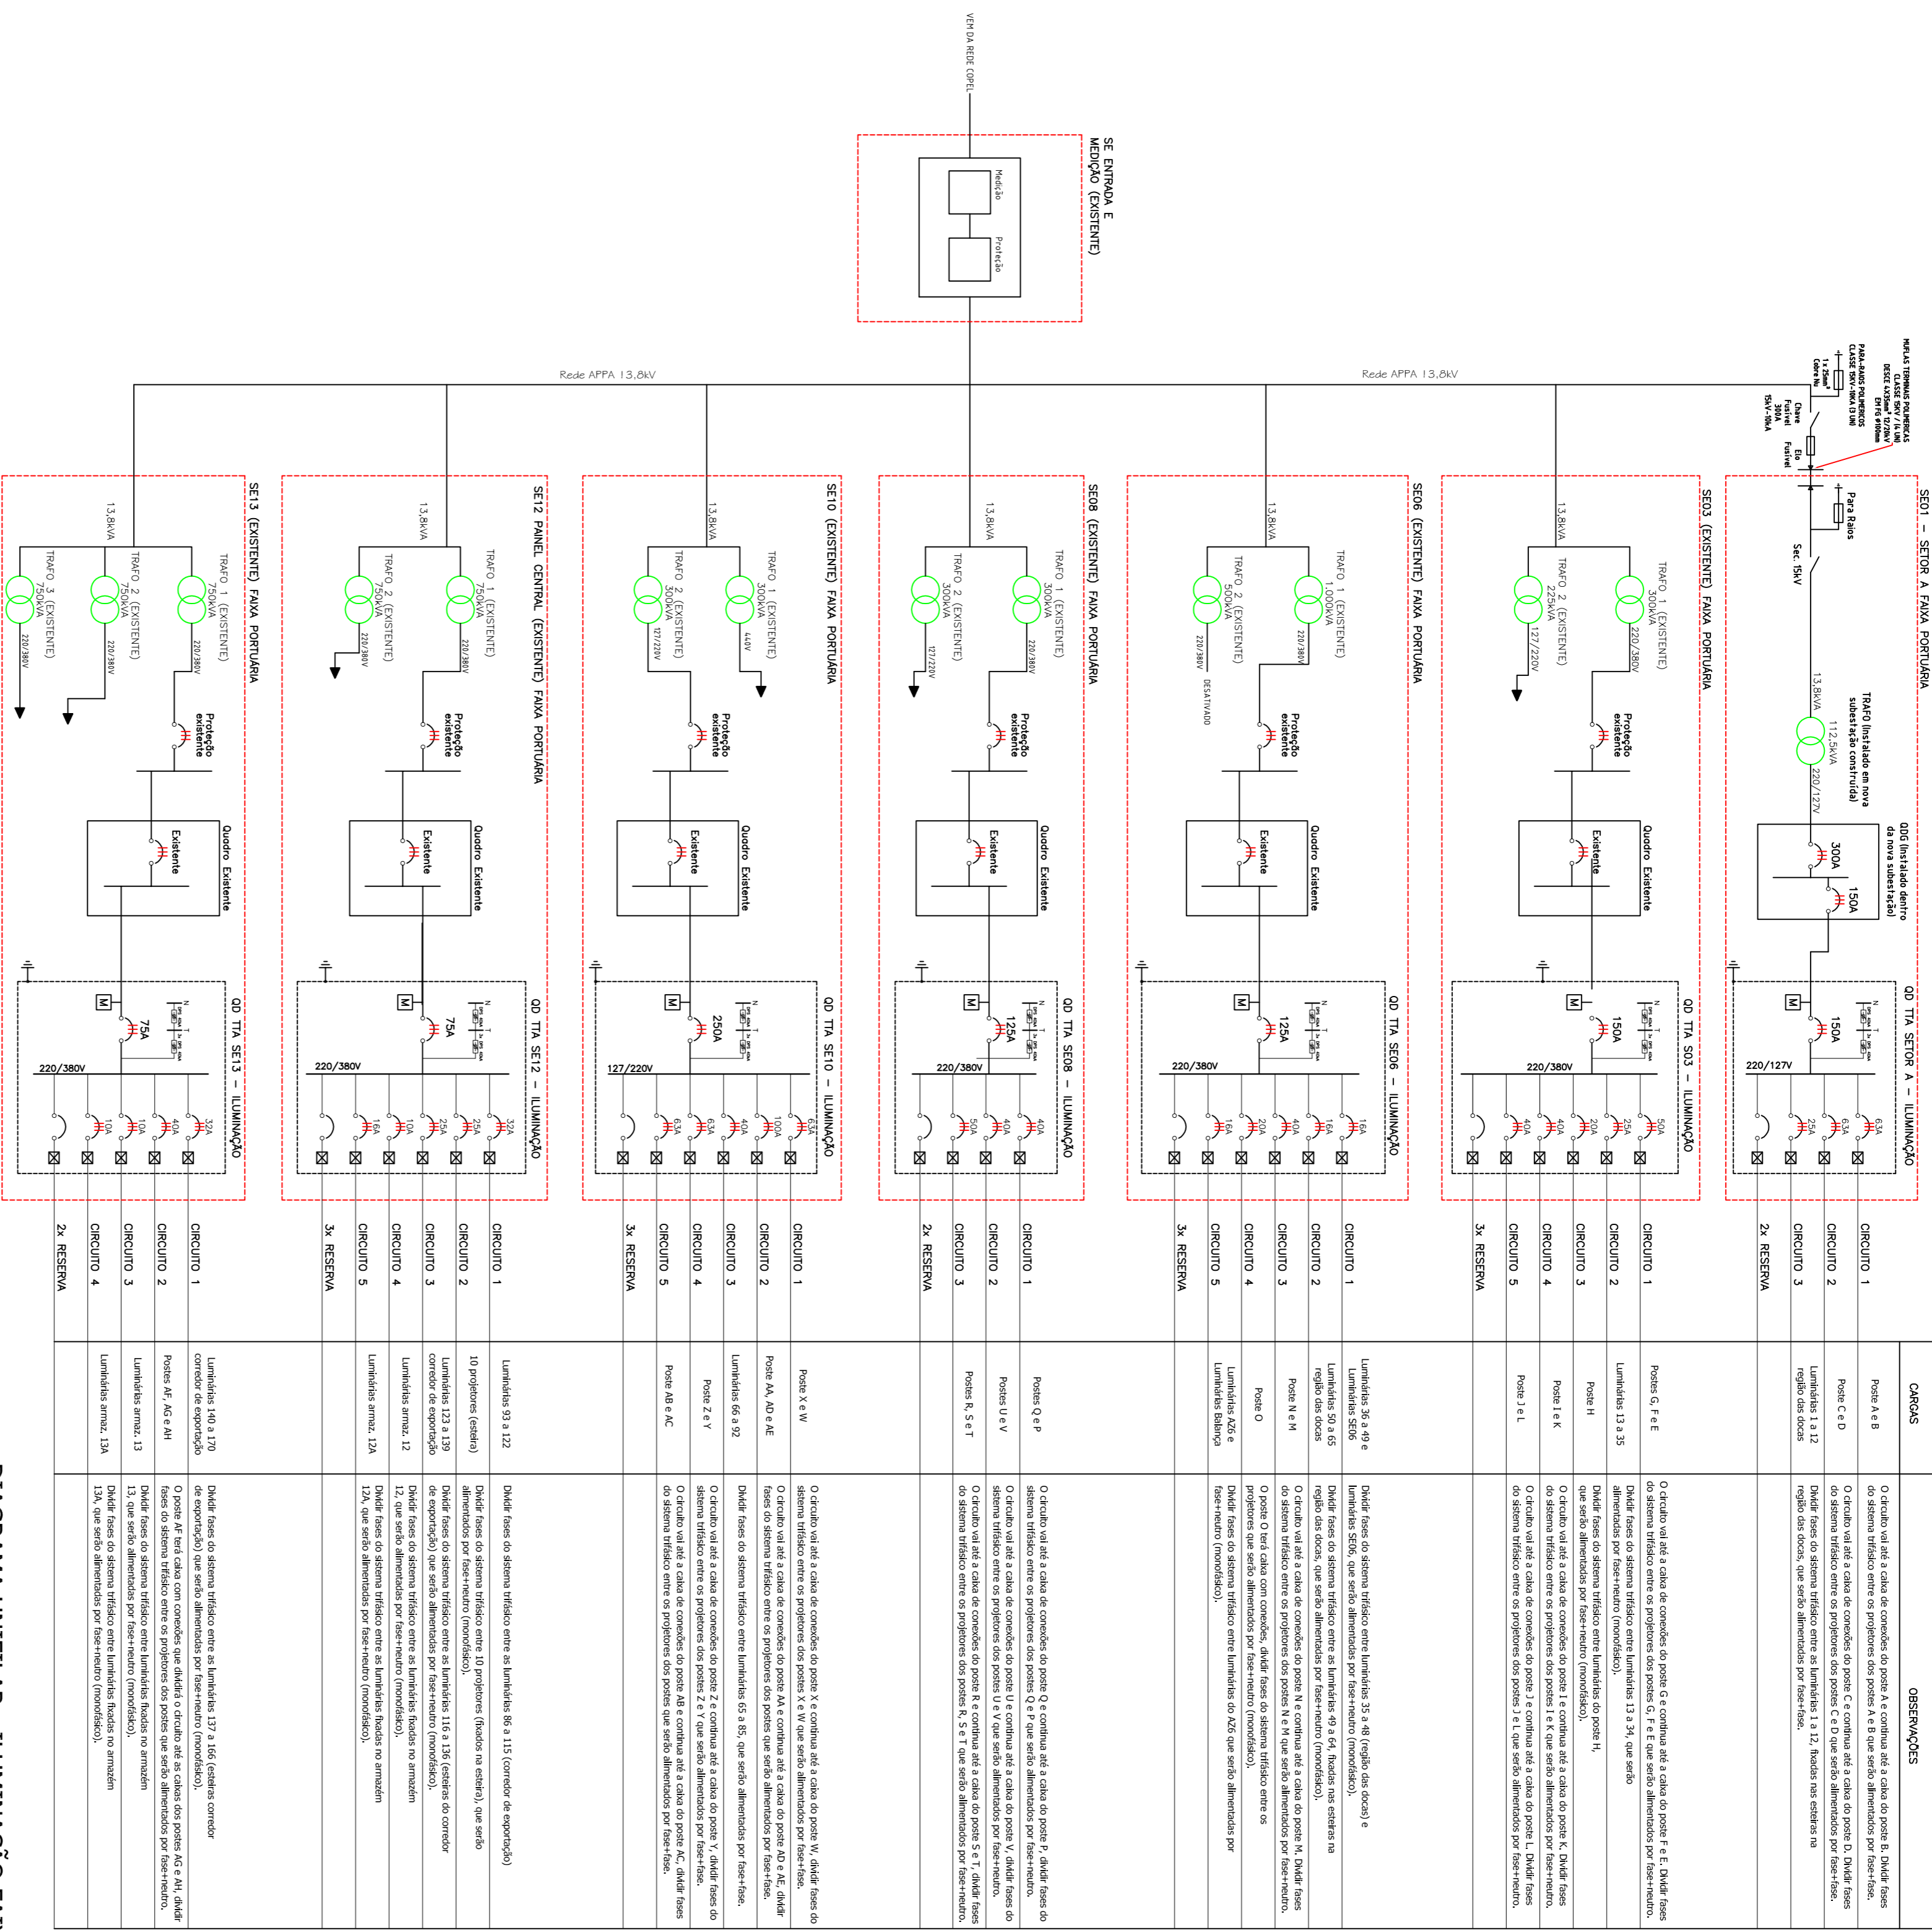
VEM DA REDE COPEL

SE ENTRADA E MEDIÇÃO (EXISTENTE)

Medição

Proteção

Rede APPA 13,8kV

Rede APPA 13,8kV

MUFLAS TERMINAIS POLIMÉRICAS CLASSE 15KV / (6 UN)

PARA-RAIOS POLIMÉRICOS CLASSE 15KV-10KA (3 UN)

Chave Fusível 100A 15kV-10kA

Elo Fusível

SE01 – SETOR A FAIXA PORTUÁRIA

Para Raios

Sec. 15kV

TRAFO (instalado em nova subestação construída) 112,5kVA 13,8kVA 220/127V

QDG (instalado dentro da nova subestação)

300A

150A

QD TIA SETOR A – ILUMINAÇÃO

150A

220/127V

63A 63A 25A

SE03 (EXISTENTE) FAIXA PORTUÁRIA

13,8kVA

TRAFO 1 (EXISTENTE) 300kVA 220/380V

TRAFO 2 (EXISTENTE) 225kVA 127/220V

Proteção existente

Quadro Existente

Existente

QD TIA S03 – ILUMINAÇÃO

150A

220/380V

50A 25A 20A 40A 40A

SE06 (EXISTENTE) FAIXA PORTUÁRIA

13,8kVA

TRAFO 1 (EXISTENTE) 1.000kVA 220/380V

TRAFO 2 (EXISTENTE) 500kVA 220/380V DESATIVADO

Proteção existente

Quadro Existente

Existente

QD TIA SE06 – ILUMINAÇÃO

125A

220/380V

16A 16A 40A 20A 16A

SE08 (EXISTENTE) FAIXA PORTUÁRIA

13,8kVA

TRAFO 1 (EXISTENTE) 300kVA 220/380V

TRAFO 2 (EXISTENTE) 300kVA 127/220V

Proteção existente

Quadro Existente

Existente

QD TIA SE08 – ILUMINAÇÃO

125A

220/380V

40A 40A 50A

SE10 (EXISTENTE) FAIXA PORTUÁRIA

13,8kVA

TRAFO 1 (EXISTENTE) 300kVA 440V

TRAFO 2 (EXISTENTE) 300kVA 127/220V

Proteção existente

Quadro Existente

Existente

QD TIA SE10 – ILUMINAÇÃO

250A

127/220V

63A 100A 40A 63A 63A

SE12 PAINEL CENTRAL (EXISTENTE) FAIXA PORTUÁRIA

13,8kVA

TRAFO 1 (EXISTENTE) 750kVA 220/380V

TRAFO 2 (EXISTENTE) 750kVA 220/380V

Proteção existente

Quadro Existente

Existente

QD TIA SE12 – ILUMINAÇÃO

75A

220/380V

32A 25A 25A 10A 16A

SE13 (EXISTENTE) FAIXA PORTUÁRIA

13,8kVA

TRAFO 1 (EXISTENTE) 750kVA 220/380V

TRAFO 2 (EXISTENTE) 750kVA 220/380V

TRAFO 3 (EXISTENTE) 750kVA 220/380V

Proteção existente

Quadro Existente

Existente

QD TIA SE13 – ILUMINAÇÃO

75A

220/380V

32A 40A 10A 10A

| | CARGAS | OBSERVAÇÕES |
|---|---|---|
| CIRCUITO 1 | Poste A e B | O circuito vai até a caixa de conexões do poste A e continua até a caixa do poste B. Dividir fases do sistema trifásico entre os projetores dos postes A e B que serão alimentados por fase+fase. |
| CIRCUITO 2 | Poste C e D | O circuito vai até a caixa de conexões do poste C e continua até a caixa do poste D. Dividir fases do sistema trifásico entre os projetores dos postes C e D que serão alimentados por fase+fase. |
| CIRCUITO 3 | Luminárias 1 a 12 região das docas | Dividir fases do sistema trifásico entre as luminárias 1 a 12, fixadas nas esteiras na região das docas, que serão alimentadas por fase+fase. |
| 2x RESERVA | | |
| CIRCUITO 1 | Poste G, F e E | O circuito vai até a caixa de conexões do poste G e continua até a caixa do poste F e E. Dividir fases do sistema trifásico entre os projetores dos postes G, F e E que serão alimentados por fase+neutro. |
| CIRCUITO 2 | Luminárias 13 a 35 | Dividir fases do sistema trifásico entre luminárias 13 a 34, que serão alimentadas por fase+neutro (monofásico). |
| CIRCUITO 3 | Poste H | Dividir fases do sistema trifásico entre luminárias do poste H, que serão alimentados por fase+neutro (monofásico). |
| CIRCUITO 4 | Poste I e K | O circuito vai até a caixa de conexões do poste I e continua até a caixa do poste K. Dividir fases do sistema trifásico entre os projetores dos postes I e K que serão alimentados por fase+neutro. |
| CIRCUITO 5 | Poste J e L | O circuito vai até a caixa de conexões do poste J e continua até a caixa do poste L. Dividir fases do sistema trifásico entre os projetores dos postes J e L que serão alimentados por fase+neutro. |
| 3x RESERVA | | |
| CIRCUITO 1 | Luminárias 36 a 49 e Luminárias SE06 | Dividir fases do sistema trifásico entre luminárias 35 a 48 (região das docas) e luminárias SE06, que serão alimentadas por fase+neutro (monofásico). |
| CIRCUITO 2 | Luminárias 50 a 65 região das docas | Dividir fases do sistema trifásico entre as luminárias 49 a 64, fixadas nas esteiras na região das docas, que serão alimentadas por fase+neutro (monofásico). |
| CIRCUITO 3 | Poste N e M | O circuito vai até a caixa de conexões do poste N e continua até a caixa do poste M. Dividir fases do sistema trifásico entre os projetores dos postes N e M que serão alimentados por fase+neutro. |
| CIRCUITO 4 | Poste O | O poste O terá caixa com conexões, dividir fases do sistema trifásico entre os projetores que serão alimentados por fase+neutro (monofásico). |
| CIRCUITO 5 | Luminárias AZ6 e Luminárias Balança | Dividir fases do sistema trifásico entre luminárias do AZ6 que serão alimentadas por fase+neutro (monofásico). |
| 3x RESERVA | | |
| CIRCUITO 1 | Postes Q e P | O circuito vai até a caixa de conexões do poste Q e continua até a caixa do poste P, dividir fases do sistema trifásico entre os projetores dos postes Q e P que serão alimentados por fase+neutro. |
| CIRCUITO 2 | Postes U e V | O circuito vai até a caixa de conexões do poste U e continua até a caixa do poste V, dividir fases do sistema trifásico entre os projetores dos postes U e V que serão alimentados por fase+neutro. |
| CIRCUITO 3 | Postes R, S e T | O circuito vai até a caixa de conexões do poste R e continua até a caixa do poste S e T, dividir fases do sistema trifásico entre os projetores dos postes R, S e T que serão alimentados por fase+neutro. |
| 2x RESERVA | | |
| CIRCUITO 1 | Poste X e W | O circuito vai até a caixa de conexões do poste X e continua até a caixa do poste W, dividir fases do sistema trifásico entre os projetores dos postes X e W que serão alimentados por fase+fase. |
| CIRCUITO 2 | Poste AA, AD e AE | O circuito vai até a caixa de conexões do poste AA e continua até a caixa do poste AD e AE, dividir fases do sistema trifásico entre os projetores dos postes que serão alimentados por fase+fase. |
| CIRCUITO 3 | Luminárias 66 a 92 | Dividir fases do sistema trifásico entre luminárias 65 a 85, que serão alimentadas por fase+fase. |
| CIRCUITO 4 | Poste Z e Y | O circuito vai até a caixa de conexões do poste Z e continua até a caixa do poste Y, dividir fases do sistema trifásico entre os projetores dos postes Z e Y que serão alimentados por fase+fase. |
| CIRCUITO 5 | Poste AB e AC | O circuito vai até a caixa de conexões do poste AB e continua até a caixa do poste AC, dividir fases do sistema trifásico entre os projetores dos postes que serão alimentados por fase+fase. |
| 3x RESERVA | | |
| CIRCUITO 1 | Luminárias 93 a 122 | Dividir fases do sistema trifásico entre as luminárias 86 a 115 (corredor de exportação) |
| CIRCUITO 2 | 10 projetores (esteira) | Dividir fases do sistema trifásico entre 10 projetores (fixados na esteira), que serão alimentados por fase+neutro (monofásico). |
| CIRCUITO 3 | Luminárias 123 a 139 corredor de exportação | Dividir fases do sistema trifásico entre as luminárias 116 a 136 (esteiras do corredor de exportação) que serão alimentados por fase+neutro (monofásico). |
| CIRCUITO 4 | Luminárias armaz. 12 | Dividir fases do sistema trifásico entre luminárias fixadas no armazém 12, que serão alimentados por fase+neutro (monofásico). |
| CIRCUITO 5 | Luminárias armaz. 12A | Dividir fases do sistema trifásico entre as luminárias fixadas no armazém 12A, que serão alimentadas por fase+neutro (monofásico). |
| 3x RESERVA | | |
| CIRCUITO 1 | Luminárias 140 a 170 corredor de exportação | Dividir fases do sistema trifásico entre as luminárias 137 a 166 (esteiras corredor de exportação) que serão alimentadas por fase+neutro (monofásico). |
| CIRCUITO 2 | Postes AF, AG e AH | O poste AF terá caixa com conexões que dividirá o circuito até as caixas dos postes AG e AH, dividir fases do sistema trifásico entre os projetores dos postes que serão alimentados por fase+neutro. |
| CIRCUITO 3 | Luminárias armaz. 13 | Dividir fases do sistema trifásico entre luminárias fixadas no armazém 13, que serão alimentados por fase+neutro (monofásico). |
| CIRCUITO 4 | Luminárias armaz. 13A | Dividir fases do sistema trifásico entre luminárias fixadas no armazém 13A, que serão alimentados por fase+neutro (monofásico). |
| 2x RESERVA | | |

DIAGRAMA UNIFILAR – ILUMINAÇÃO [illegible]